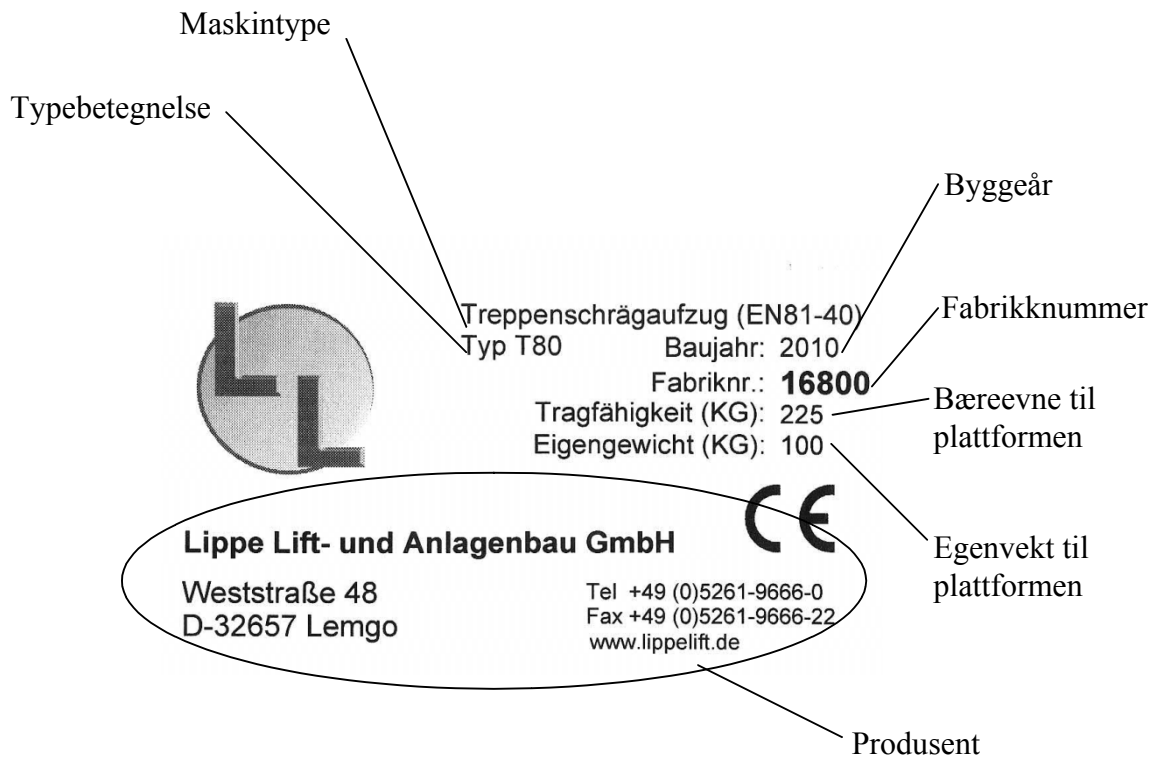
Maskintype

Typebetegnelse

Byggeår

Fabrikknummer

Bæreevne til plattformen

Egenvekt til plattformen

Treppenschrägaufzug (EN81-40)
Typ T80
Baujahr: 2010
Fabriknr.: 16800
Tragfähigkeit (KG): 225
Eigengewicht (KG): 100

CE

Lippe Lift- und Anlagenbau GmbH
Weststraße 48
D-32657 Lemgo
Tel +49 (0)5261-9666-0
Fax +49 (0)5261-9666-22
www.lippelift.de

Produsent